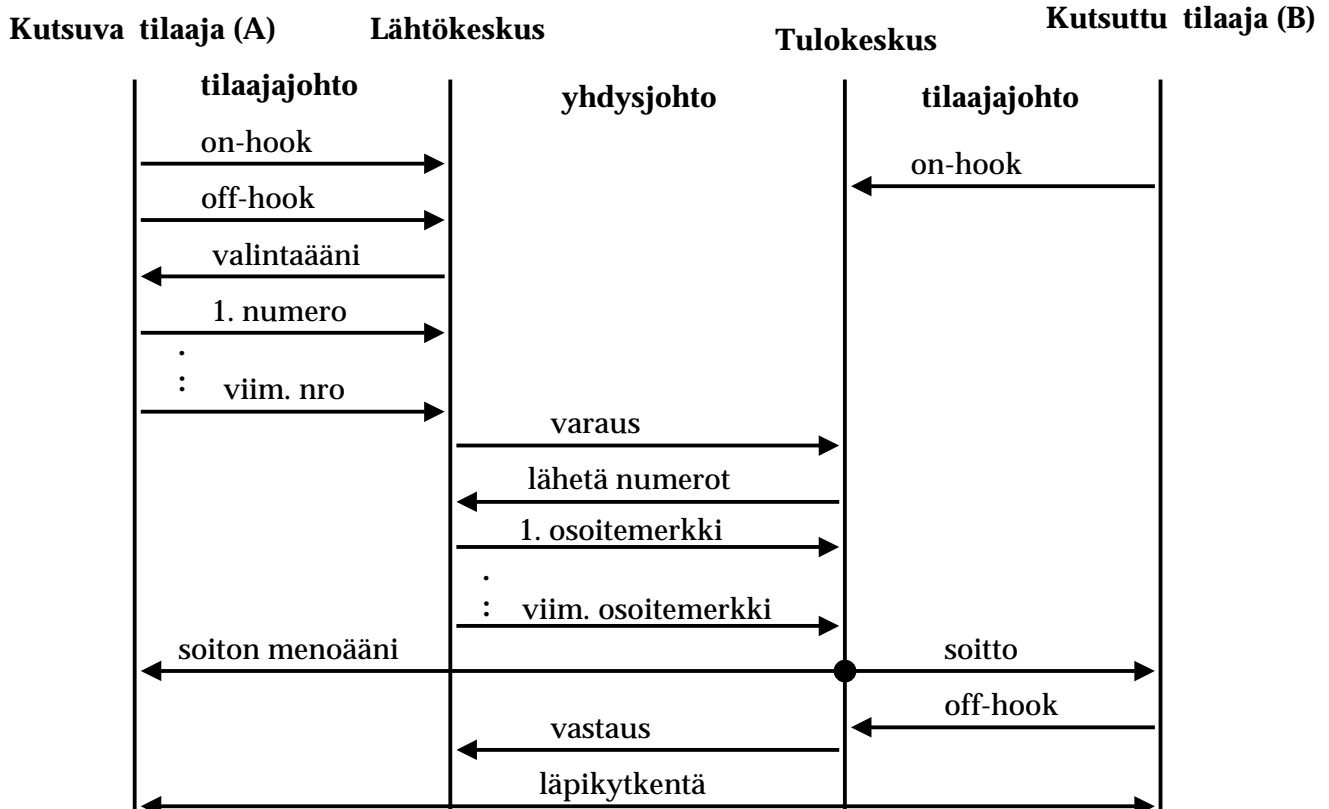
Kutsuva tilaaja (A) Lähtökeskus Tulokeskus Kutsuttu tilaaja (B)

tilaajajohto yhdysjohto tilaajajohto

on-hook

on-hook

off-hook

valintaääni

1. numero

.
:

viim. nro

varaus

lähetä numerot

1. osoitemerkki

.
:

viim. osoitemerkki

soiton menoääni

soitto

off-hook

vastaus

läpikytkentä